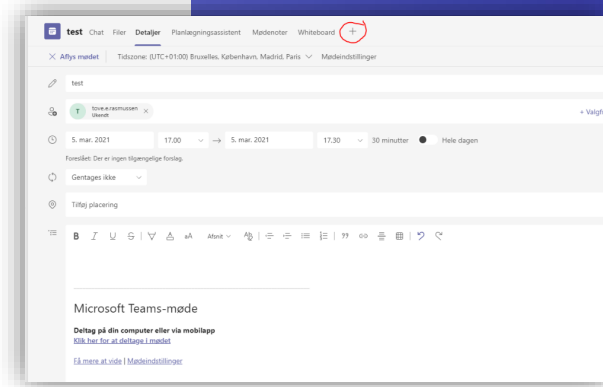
test Chat Filer Detaljer Planlægningsassistent Mødenoter Whiteboard +

Aflys mødet | Tidszone: (UTC+01:00) Bruxelles, København, Madrid, Paris | Mødeindstillinger

test

T tove.e.rasmussen Ukendt ×

+ Valgf

5. mar. 2021 17.00 → 5. mar. 2021 17.30 30 minutter Hele dagen

Foreslået: Der er ingen tilgængelige forslag.

Gentages ikke

Tilføj placering

B I U S | A Afsnit

Microsoft Teams-møde

Deltag på din computer eller via mobilapp

Klik her for at deltage i mødet

Få mere at vide | Mødeindstillinger